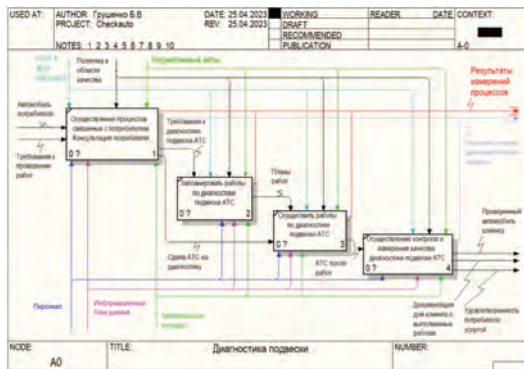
USED AT: AUTHOR: Грушенко Б.В
PROJECT: Checkauto
DATE: 25.04.2023
REV: 25.04.2023
WORKING
DRAFT
RECOMMENDED
PUBLICATION
READER
DATE
CONTEXT:
A-0
NOTES: 1 2 3 4 5 6 7 8 9 10

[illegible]

Политика в области качества

Нормативные акты

Результаты измерений процессов

Автомобиль потребителя

Требования к проведению работ

Осуществление процессов связанных с потребителем Консультация потребителя
0 ?
1

Требования к диагностике подвеска АТС

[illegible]

Планировать работы по диагностике подвески АТС
0 ?
2

Планы работ

Осуществлять работы по диагностике подвески АТС
0 ?
3

Заявка АТС на диагностику

АТС после работ

Осуществление контроля и измерения качества диагностики подвески АТС
0 ?
4

Проверенный автомобиль клиента

Персонал

Информационная база данных

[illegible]

Документация для клиента о выполненных работах

Удовлетворенность потребителя услугой

NODE:
A0
TITLE:
Диагностика подвески
NUMBER: